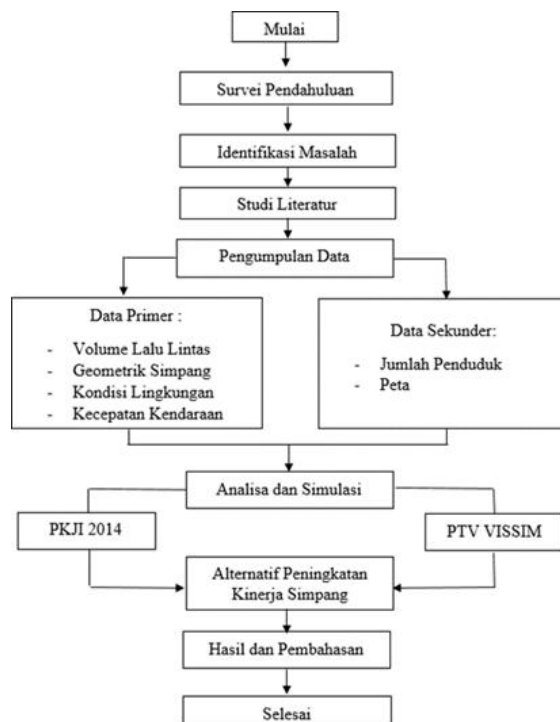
Mulai

Survei Pendahuluan

Identifikasi Masalah

Studi Literatur

Pengumpulan Data

Data Primer :

- Volume Lalu Lintas
- Geometrik Simpang
- Kondisi Lingkungan
- Kecepatan Kendaraan

Data Sekunder:

- Jumlah Penduduk
- Peta

Analisa dan Simulasi

PKJI 2014

PTV VISSIM

Alternatif Peningkatan Kinerja Simpang

Hasil dan Pembahasan

Selesai